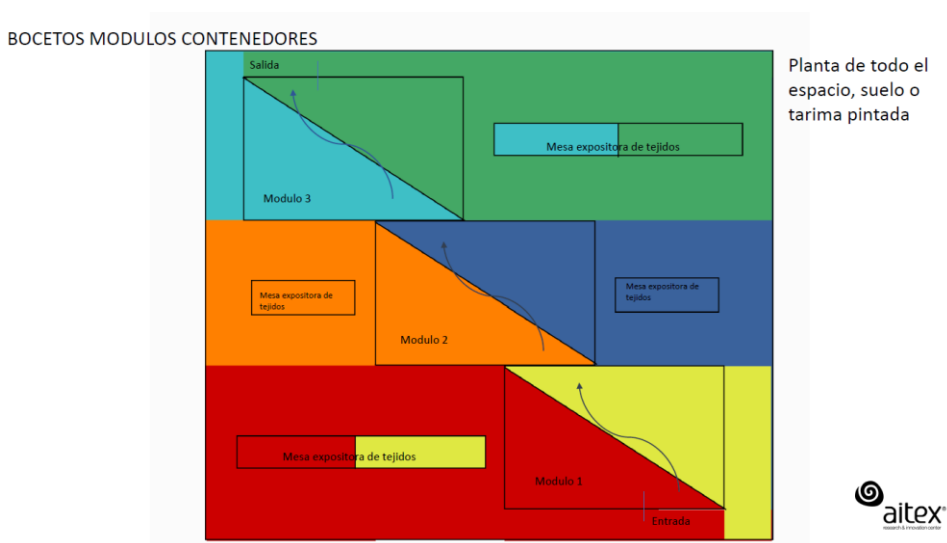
BOCETOS MODULOS CONTENEDORES

Planta de todo el espacio, suelo o tarima pintada

Salida

Mesa expositora de tejidos

Modulo 3

Mesa expositora de tejidos

Mesa expositora de tejidos

Modulo 2

Mesa expositora de tejidos

Modulo 1

Entrada

aitex
research & innovation center